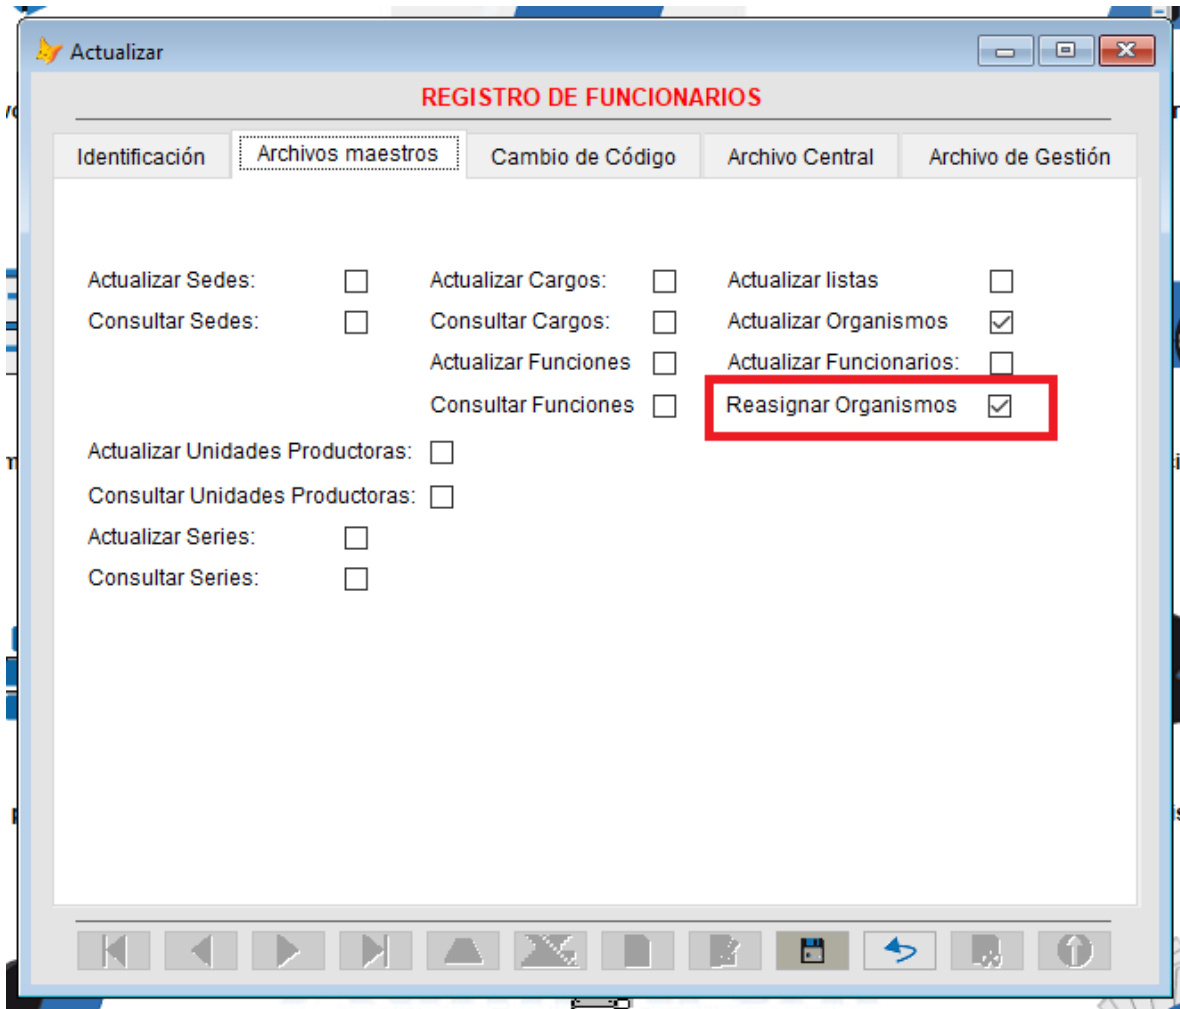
Actualizar

REGISTRO DE FUNCIONARIOS

Identificación | Archivos maestros | Cambio de Código | Archivo Central | Archivo de Gestión

Actualizar Sedes: ☐
Consultar Sedes: ☐

Actualizar Cargos: ☐
Consultar Cargos: ☐
Actualizar Funciones ☐
Consultar Funciones ☐

Actualizar listas ☐
Actualizar Organismos ☑
Actualizar Funcionarios: ☐
Reasignar Organismos ☑

Actualizar Unidades Productoras: ☐
Consultar Unidades Productoras: ☐
Actualizar Series: ☐
Consultar Series: ☐